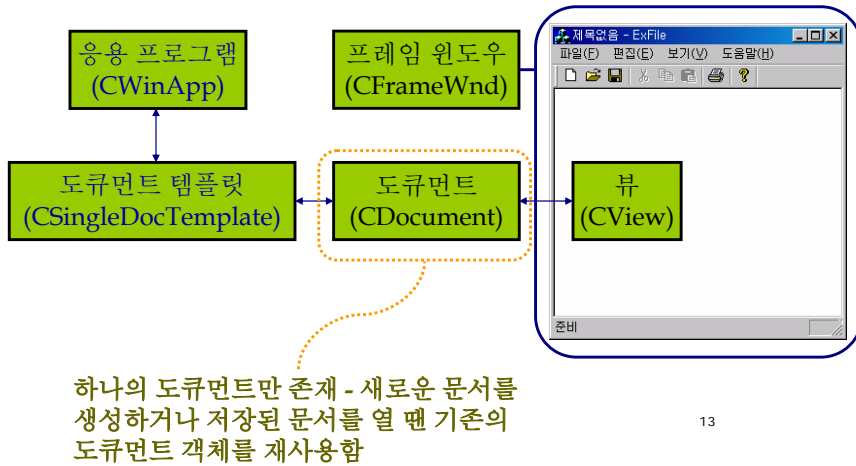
응용 프로그램
(CWinApp)

프레임 윈도우
(CFrameWnd)

제목없음 - ExFile
파일(F) 편집(E) 보기(V) 도움말(H)

도큐먼트 템플릿
(CSingleDocTemplate)

도큐먼트
(CDocument)

뷰
(CView)

준비

하나의 도큐먼트만 존재 - 새로운 문서를 생성하거나 저장된 문서를 열 땐 기존의 도큐먼트 객체를 재사용함

13